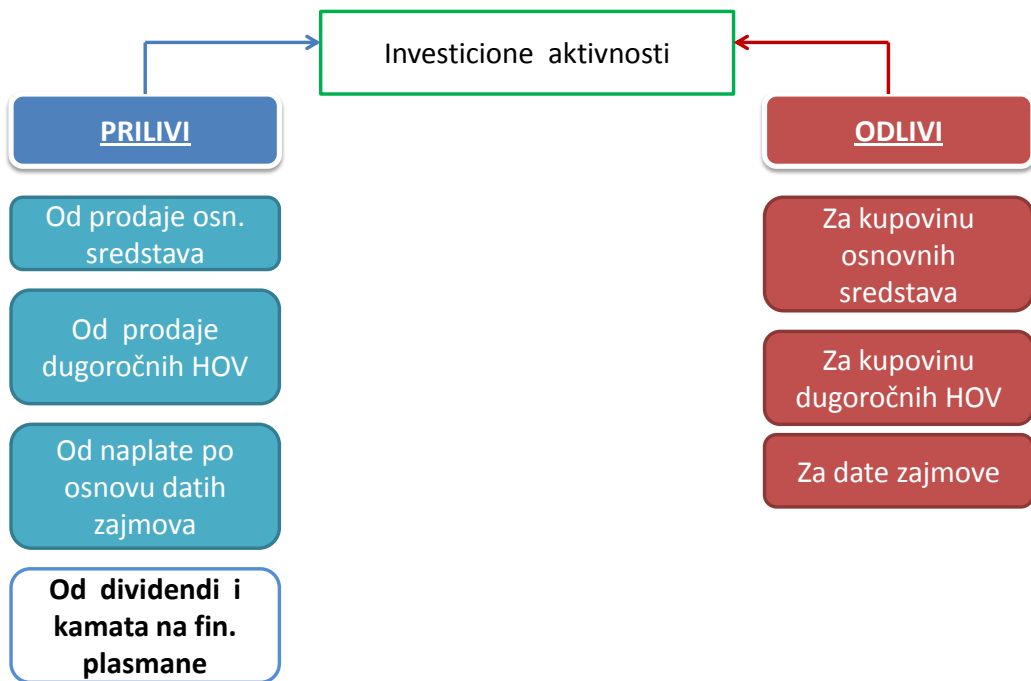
Investicione aktivnosti

PRILIVI

Od prodaje osn. sredstava

Od prodaje dugoročnih HOV

Od naplate po osnovu datih zajmova

Od dividendi i kamata na fin. plasmane

ODLIVI

Za kupovinu osnovnih sredstava

Za kupovinu dugoročnih HOV

Za date zajmove